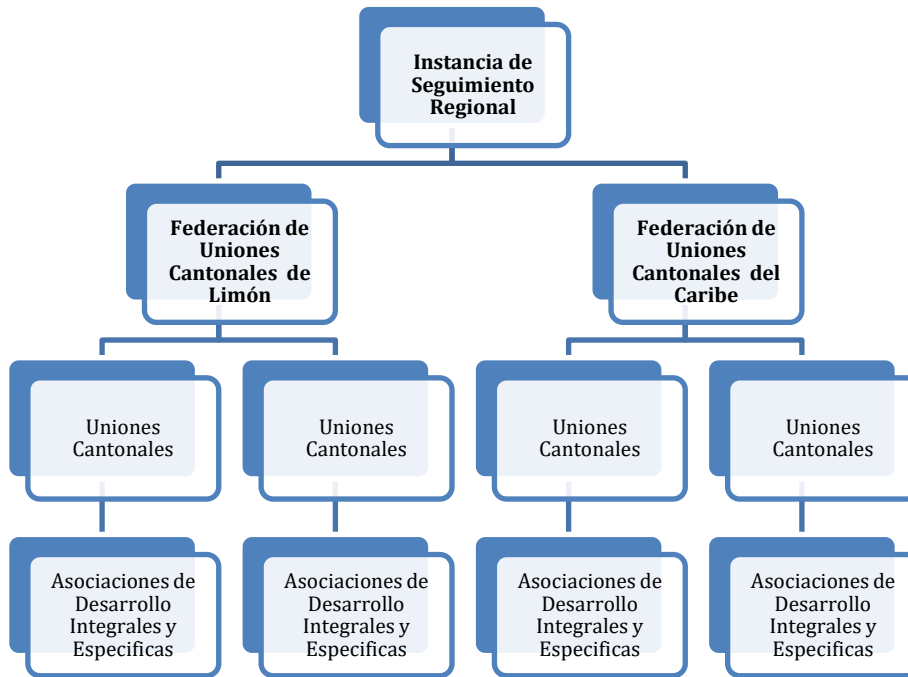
Instancia de Seguimiento Regional

Federación de Uniones Cantonales de Limón

Federación de Uniones Cantonales del Caribe

Uniones Cantonales

Uniones Cantonales

Uniones Cantonales

Uniones Cantonales

Asociaciones de Desarrollo Integrales y Especificas

Asociaciones de Desarrollo Integrales y Especificas

Asociaciones de Desarrollo Integrales y Especificas

Asociaciones de Desarrollo Integrales y Especificas